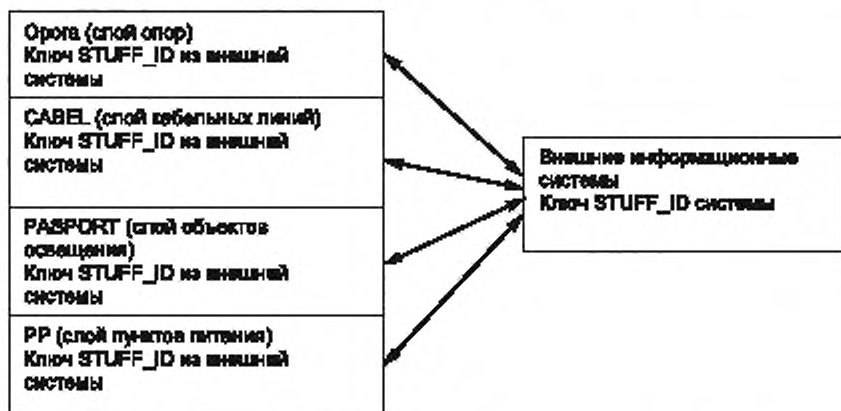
Opora (слой опор)
Ключ STUFF_ID из внешней системы

CABEL (слой кабельных линий)
Ключ STUFF_ID из внешней системы

PASPORT (слой объектов освещения)
Ключ STUFF_ID из внешней системы

PP (слой пунктов питания)
Ключ STUFF_ID из внешней системы

Внешние информационные системы
Ключ STUFF_ID системы